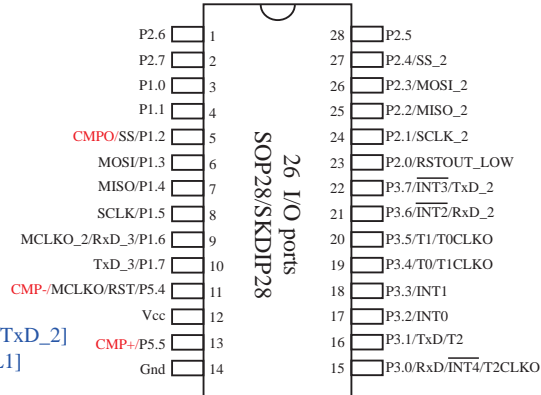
P2.6 1
P2.7 2
P1.0 3
P1.1 4
CMPO/SS/P1.2 5
MOSI/P1.3 6
MISO/P1.4 7
SCLK/P1.5 8
MCLKO_2/RxD_3/P1.6 9
TxD_3/P1.7 10
CMP-/MCLKO/RST/P5.4 11
Vcc 12
CMP+/P5.5 13
Gnd 14

26 I/O ports
SOP28/SKDIP28

28 P2.5
27 P2.4/SS_2
26 P2.3/MOSI_2
25 P2.2/MISO_2
24 P2.1/SCLK_2
23 P2.0/RSTOUT_LOW
22 P3.7/$\overline{INT3}$/TxD_2
21 P3.6/$\overline{INT2}$/RxD_2
20 P3.5/T1/T0CLKO
19 P3.4/T0/T1CLKO
18 P3.3/INT1
17 P3.2/INT0
16 P3.1/TxD/T2
15 P3.0/RxD/$\overline{INT4}$/T2CLKO

TxD_2]
.1]